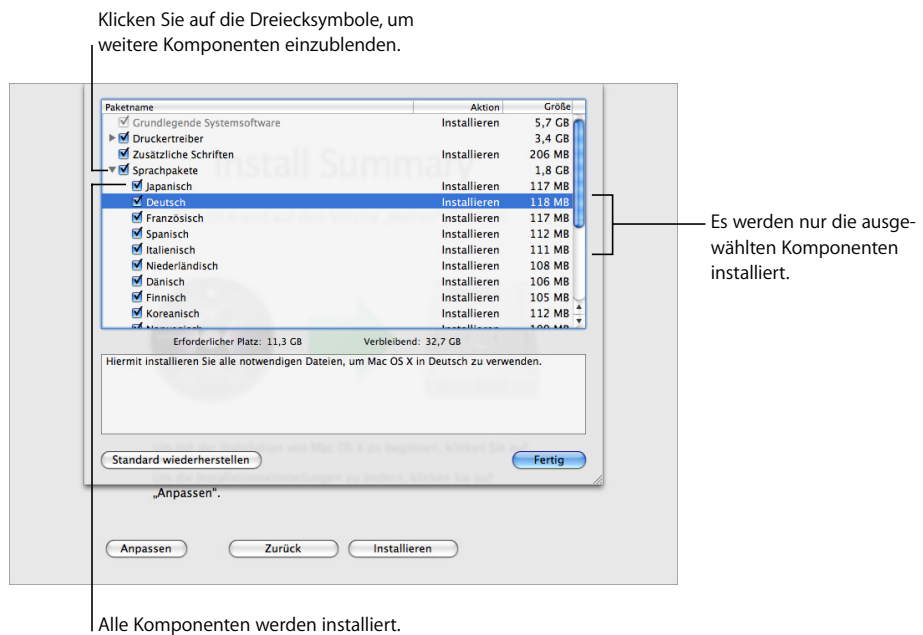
Klicken Sie auf die Dreiecksymbole, um weitere Komponenten einzublenden.

| Paketname | Aktion | Größe |
|---|---|---|
| Grundlegende Systemsoftware | Installieren | 5,7 GB |
| Druckertreiber | | 3,4 GB |
| Zusätzliche Schriften | Installieren | 206 MB |
| Sprachpakete | | 1,8 GB |
| Japanisch | Installieren | 117 MB |
| Deutsch | Installieren | 118 MB |
| Französisch | Installieren | 117 MB |
| Spanisch | Installieren | 112 MB |
| Italienisch | Installieren | 111 MB |
| Niederländisch | Installieren | 108 MB |
| Dänisch | Installieren | 106 MB |
| Finnisch | Installieren | 105 MB |
| Koreanisch | Installieren | 112 MB |
| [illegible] | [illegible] | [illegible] |

Erforderlicher Platz: 11,3 GB Verbleibend: 32,7 GB

Hiermit installieren Sie alle notwendigen Dateien, um Mac OS X in Deutsch zu verwenden.

Standard wiederherstellen

Fertig

„Anpassen".

Anpassen Zurück Installieren

Es werden nur die ausgewählten Komponenten installiert.

Alle Komponenten werden installiert.